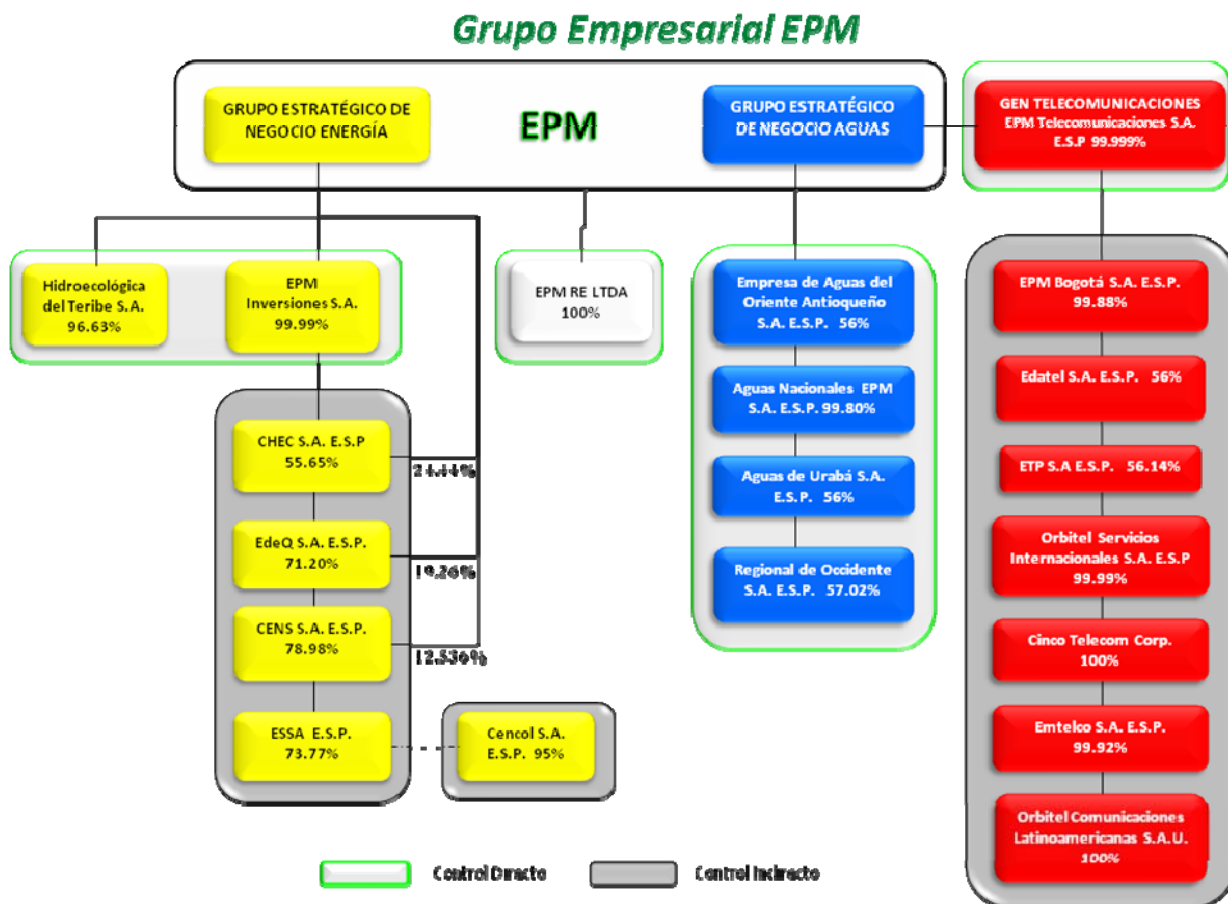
Grupo Empresarial EPM

GRUPO ESTRATÉGICO DE NEGOCIO ENERGÍA

EPM

GRUPO ESTRATÉGICO DE NEGOCIO AGUAS

GEN TELECOMUNICACIONES
EPM Telecomunicaciones S.A. E.S.P 99.999%

Hidroecológica del Teribe S.A. 96.63%

EPM Inversiones S.A. 99.99%

EPM RE LTDA 100%

Empresa de Aguas del Oriente Antioqueño S.A. E.S.P. 56%

Aguas Nacionales EPM S.A. E.S.P. 99.80%

Aguas de Urabá S.A. E.S.P. 56%

Regional de Occidente S.A. E.S.P. 57.02%

EPM Bogotá S.A. E.S.P. 99.88%

Edatel S.A. E.S.P. 56%

ETP S.A E.S.P. 56.14%

Orbitel Servicios Internacionales S.A. E.S.P 99.99%

Cinco Telecom Corp. 100%

Emtelco S.A. E.S.P. 99.92%

Orbitel Comunicaciones Latinoamericanas S.A.U. 100%

CHEC S.A. E.S.P 55.65%

24.44%

EdeQ S.A. E.S.P. 71.20%

19.26%

CENS S.A. E.S.P. 78.98%

12.536%

ESSA E.S.P. 73.77%

Cencol S.A. E.S.P. 95%

Control Directo

Control Indirecto